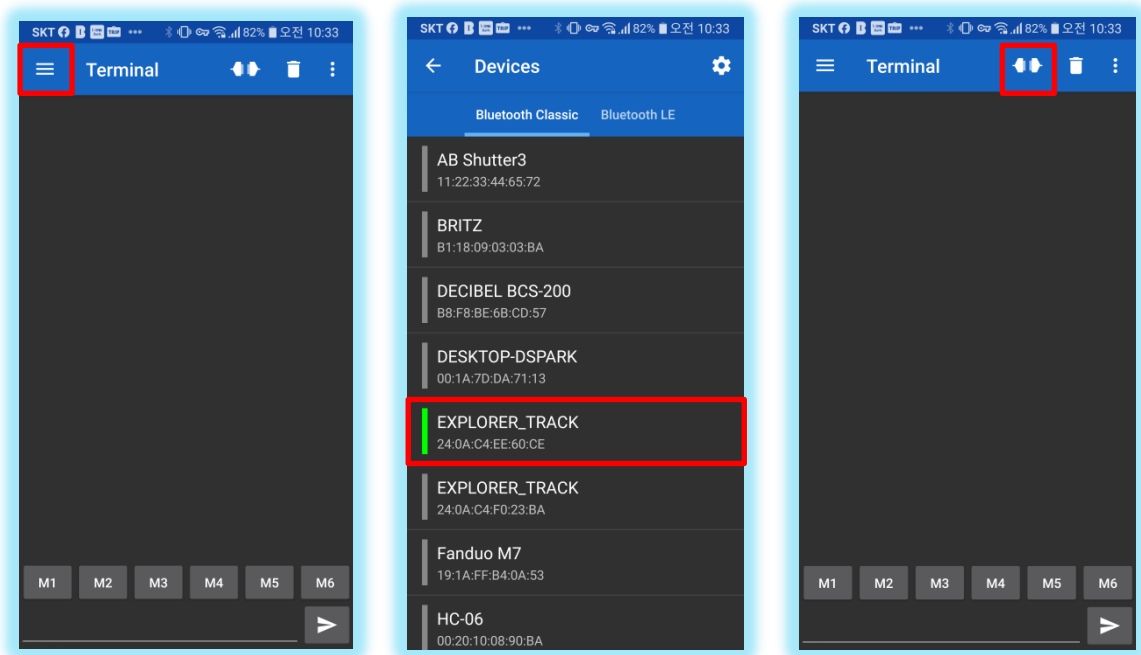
SKT ••• 82% 오전 10:33

Terminal

M1 M2 M3 M4 M5 M6

SKT ••• 82% 오전 10:33

Devices

Bluetooth Classic Bluetooth LE

AB Shutter3
11:22:33:44:65:72

BRITZ
B1:18:09:03:03:BA

DECIBEL BCS-200
B8:F8:BE:6B:CD:57

DESKTOP-DSPARK
00:1A:7D:DA:71:13

EXPLORER_TRACK
24:0A:C4:EE:60:CE

EXPLORER_TRACK
24:0A:C4:F0:23:BA

Fanduo M7
19:1A:FF:B4:0A:53

HC-06
00:20:10:08:90:BA

SKT ••• 82% 오전 10:33

Terminal

M1 M2 M3 M4 M5 M6